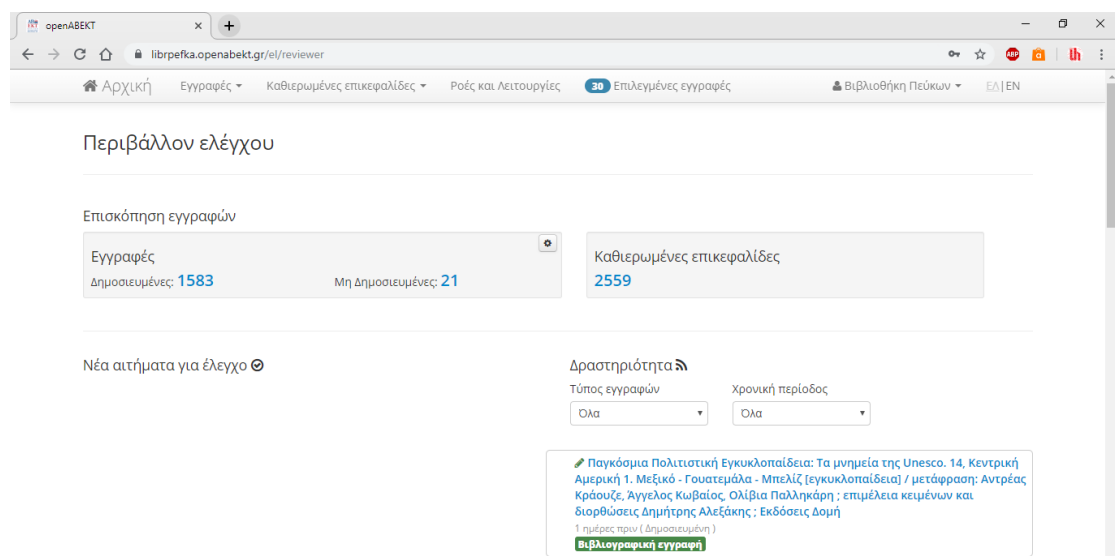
openABEKT

librpefka.openabekt.gr/el/reviewer

Αρχική Εγγραφές ▾ Καθιερωμένες επικεφαλίδες ▾ Ροές και Λειτουργίες 30 Επιλεγμένες εγγραφές Βιβλιοθήκη Πεύκων ▾ ΕΛ | EN

Περιβάλλον ελέγχου

Επισκόπηση εγγραφών

Εγγραφές
Δημοσιευμένες: 1583 Μη Δημοσιευμένες: 21

Καθιερωμένες επικεφαλίδες
2559

Νέα αιτήματα για έλεγχο

Δραστηριότητα

Τύπος εγγραφών
Όλα

Χρονική περίοδος
Όλα

Παγκόσμια Πολιτιστική Εγκυκλοπαίδεια: Τα μνημεία της Unesco. 14, Κεντρική Αμερική 1. Μεξικό - Γουατεμάλα - Μπελίζ [εγκυκλοπαίδεια] / μετάφραση: Αντρέας Κράουζε, Άγγελος Κωβαίος, Ολίβια Παλληκάρη ; επιμέλεια κειμένων και διορθώσεις Δημήτρης Αλεξάκης ; Εκδόσεις Δομή
1 ημέρες πριν ( Δημοσιευμένη )
Βιβλιογραφική εγγραφή